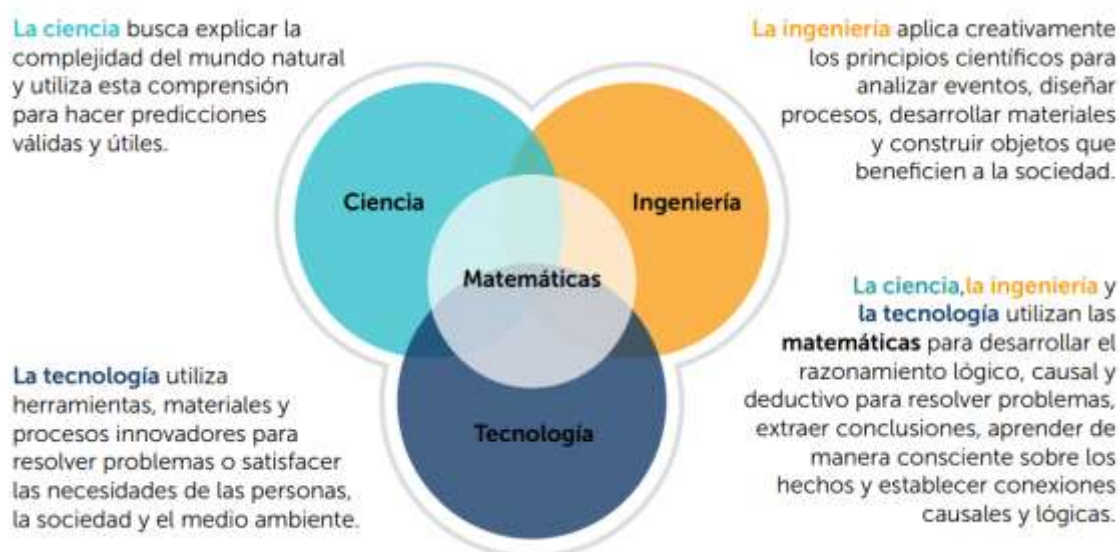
La ciencia busca explicar la complejidad del mundo natural y utiliza esta comprensión para hacer predicciones válidas y útiles.

La ingeniería aplica creativamente los principios científicos para analizar eventos, diseñar procesos, desarrollar materiales y construir objetos que beneficien a la sociedad.

Ciencia

Ingeniería

Matemáticas

Tecnología

La ciencia, la ingeniería y la tecnología utilizan las matemáticas para desarrollar el razonamiento lógico, causal y deductivo para resolver problemas, extraer conclusiones, aprender de manera consciente sobre los hechos y establecer conexiones causales y lógicas.

La tecnología utiliza herramientas, materiales y procesos innovadores para resolver problemas o satisfacer las necesidades de las personas, la sociedad y el medio ambiente.